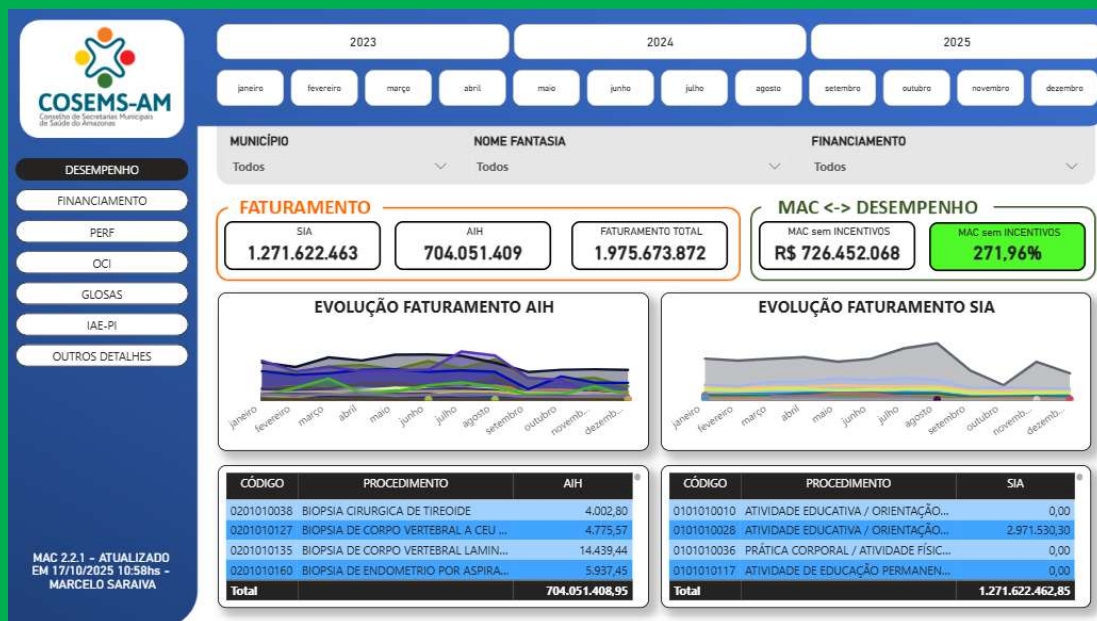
COSEMS-AM
Conselho de Secretarias Municipais de Saúde do Amazonas

2023
2024
2025

janeiro fevereiro março abril maio junho julho agosto setembro outubro novembro dezembro

MUNICÍPIO
Todos
NOME FANTASIA
Todos
FINANCIAMENTO
Todos

DESEMPENHO
FINANCIAMENTO
PERF
OCI
GLOSAS
IAE-PI
OUTROS DETALHES

FATURAMENTO
SIA
1.271.622.463
AIH
704.051.409
FATURAMENTO TOTAL
1.975.673.872

MAC <-> DESEMPENHO
MAC sem INCENTIVOS
R$ 726.452.068
MAC sem INCENTIVOS
271,96%

EVOLUÇÃO FATURAMENTO AIH
janeiro fevereiro março abril maio junho julho agosto setembro outubro novemb... dezemb...

EVOLUÇÃO FATURAMENTO SIA
janeiro fevereiro março abril maio junho julho agosto setembro outubro novemb... dezemb...

| CÓDIGO | PROCEDIMENTO | AIH |
|---|---|---|
| 0201010038 | BIOPSIA CIRURGICA DE TIREOIDE | 4.002,80 |
| 0201010127 | BIOPSIA DE CORPO VERTEBRAL A CEU ... | 4.775,57 |
| 0201010135 | BIOPSIA DE CORPO VERTEBRAL LAMIN... | 14.439,44 |
| 0201010160 | BIOPSIA DE ENDOMETRIO POR ASPIRA... | 5.937,45 |
| Total | | 704.051.408,95 |

| CÓDIGO | PROCEDIMENTO | SIA |
|---|---|---|
| 0101010010 | ATIVIDADE EDUCATIVA / ORIENTAÇÃO... | 0,00 |
| 0101010028 | ATIVIDADE EDUCATIVA / ORIENTAÇÃO... | 2.971.530,30 |
| 0101010036 | PRÁTICA CORPORAL / ATIVIDADE FÍSIC... | 0,00 |
| 0101010117 | ATIVIDADE DE EDUCAÇÃO PERMANEN... | 0,00 |
| Total | | 1.271.622.462,85 |

MAC 2.2.1 - ATUALIZADO EM 17/10/2025 10:58hs - MARCELO SARAIVA